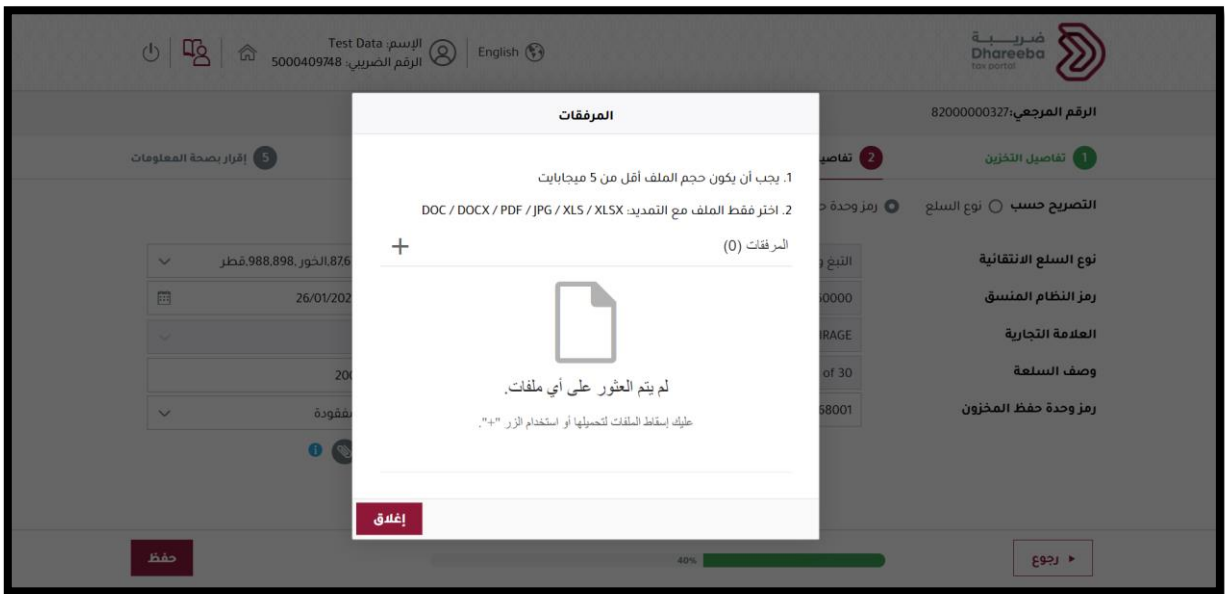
ضريبة
Dhareeba
tax portal

English

الإسم: Test Data
الرقم الضريبي: 5000409748

الرقم المرجعي:82000000327

1 تفاصيل التخزين
2 تفاصي
5 إقرار بصحة المعلومات

التصريح حسب نوع السلع رمز وحدة ح

نوع السلع الانتقائية
رمز النظام المنسق
العلامة التجارية
وصف السلعة
رمز وحدة حفظ المخزون

87,6 ,988,898 الخور ,قطر
26/01/202
20
مفقودة

التبغ و
50000
RAGE
of 30
68001

المرفقات

1. يجب أن يكون حجم الملف أقل من 5 ميجابايت
2. اختر فقط الملف مع التمديد: DOC / DOCX / PDF / JPG / XLS / XLSX

المرفقات (0)
+

لم يتم العثور على أي ملفات.
عليك إسقاط الملفات لتحميلها أو استخدام الزر "+".

إغلاق

حفظ
40%
رجوع